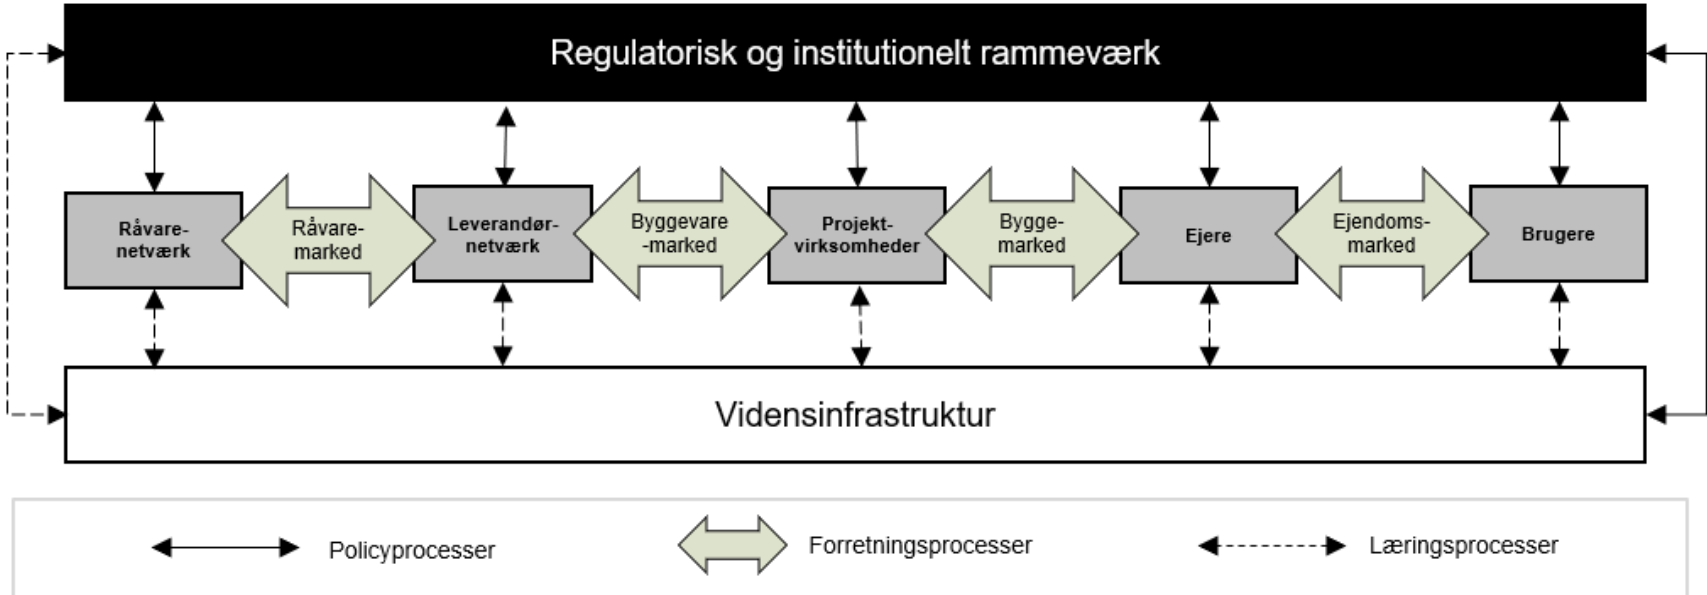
Regulatorisk og institutionelt rammeværk

Råvare-netværk

Råvare-marked

Leverandør-netværk

Byggevare-marked

Projekt-virksomheder

Bygge-marked

Ejere

Ejendoms-marked

Brugere

Vidensinfrastruktur

Policyprocesser

Forretningsprocesser

Læringsprocesser